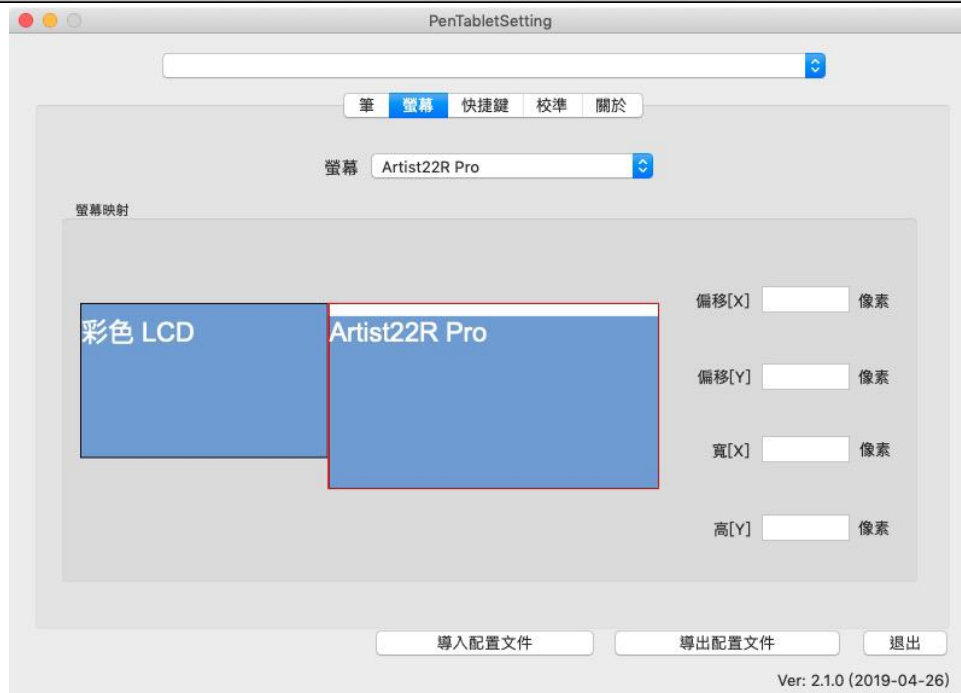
PenTabletSetting

筆 螢幕 快捷鍵 校準 關於

螢幕 Artist22R Pro

螢幕映射

彩色 LCD

Artist22R Pro

偏移[X] 像素

偏移[Y] 像素

寬[X] 像素

高[Y] 像素

導入配置文件 導出配置文件 退出

Ver: 2.1.0 (2019-04-26)